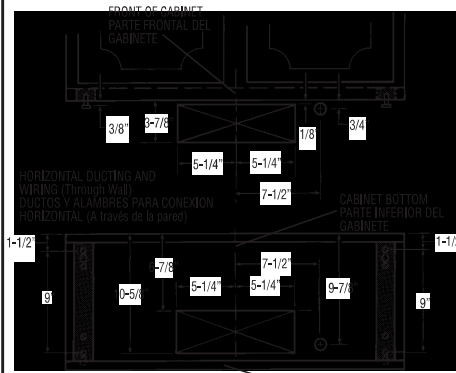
FRONT OF CABINET
PARTE FRONTAL DEL GABINETE

3/8"
3-7/8
1/8"
3/4
5-1/4"
5-1/4"
7-1/2"

HORIZONTAL DUCTING AND WIRING (Through Wall)
DUCTOS Y ALAMBRES PARA CONEXION HORIZONTAL (A través de la pared)

CABINET BOTTOM
PARTE INFERIOR DEL GABINETE

1-1/2"
1-1/
6-7/8
7-1/2"
9
10-5/8
5-1/4"
5-1/4"
9-7/8"
9"